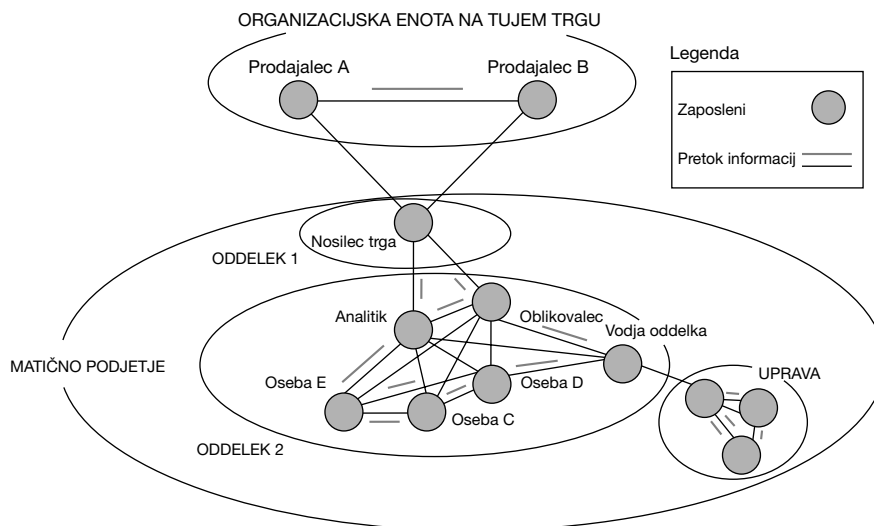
ORGANIZACIJSKA ENOTA NA TUJEM TRGU

Prodajalec A

Prodajalec B

Legenda

Zaposleni

Pretok informacij

Nosilec trga

ODDELEK 1

Analitik

Oblikovalec

Vodja oddelka

MATIČNO PODJETJE

Oseba E

Oseba D

UPRAVA

Oseba C

ODDELEK 2